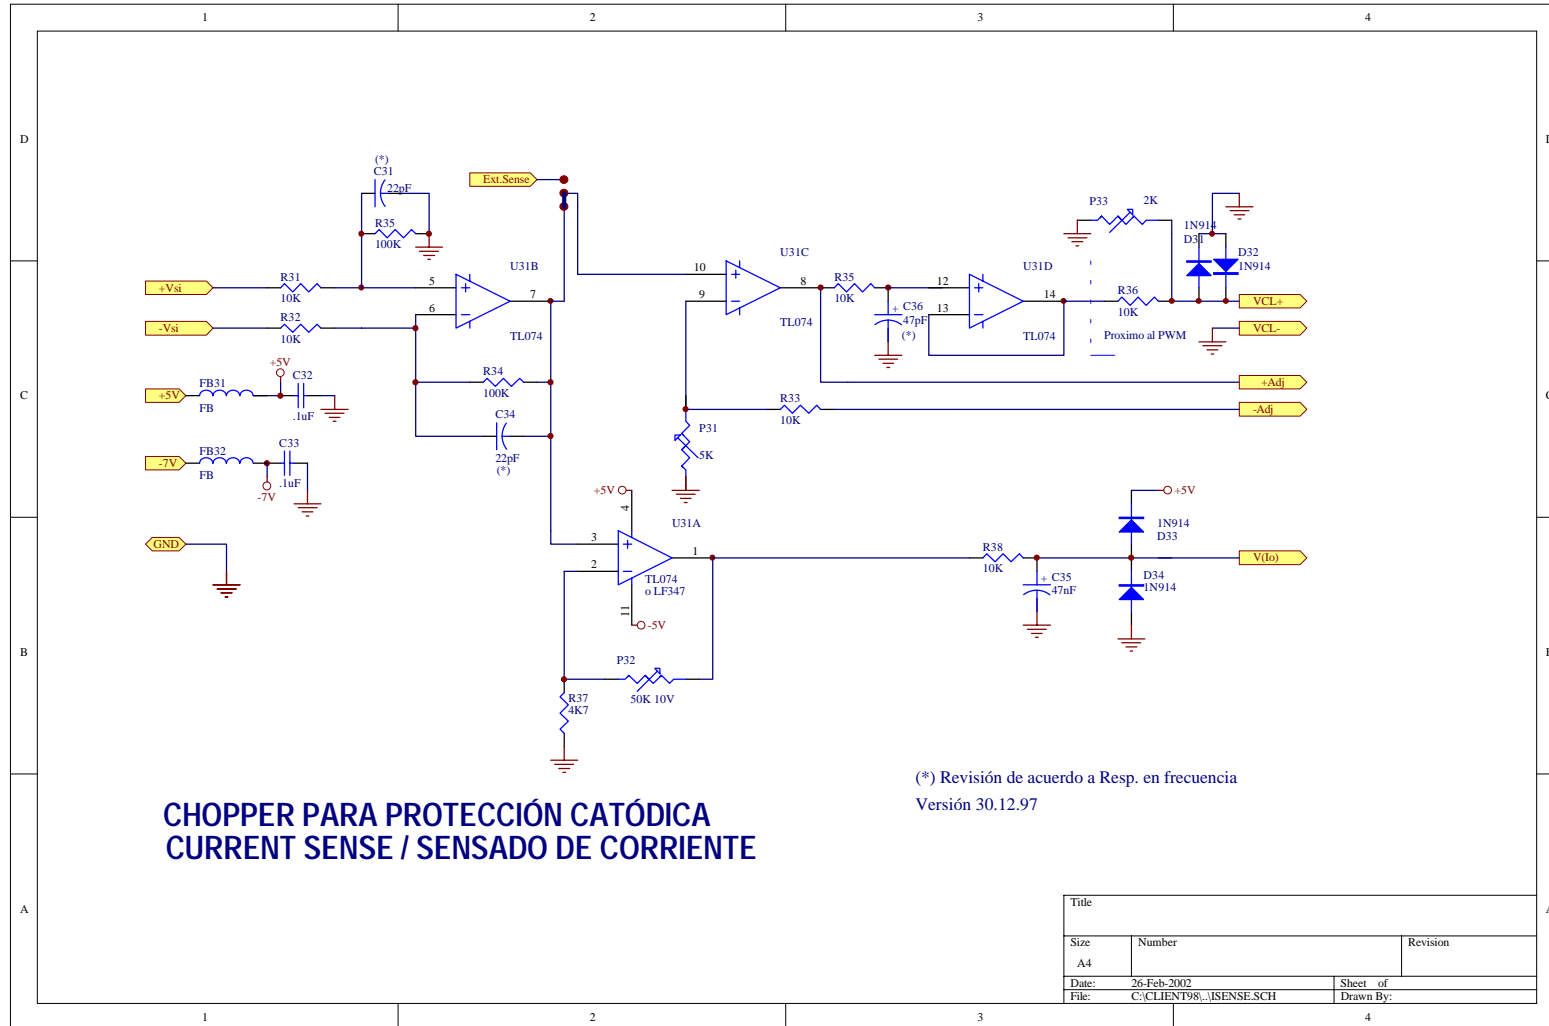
1 2 3 4

D

C

B

A

(*)
C31
22pF
R35
100K

Ext.Sense

+Vsi
R31
10K

-Vsi
R32
10K

5
6
U31B
7
TL074

+5V
FB31
+5V
FB
C32
.1uF

R34
100K

C34
22pF
(*)

FB32
-7V
FB
C33
.1uF
-7V

GND

10
9
U31C
8
TL074

R35
10K

C36
47pF
(*)

12
13
U31D
14
TL074

P33
2K

1N914
D31
D32
1N914

R36
10K

VCL+
VCL-
Proximo al PWM

+Adj
R33
10K
-Adj

P31
5K

+5V
4
3
2
U31A
1
TL074
o LF347
11
-5V

R38
10K

C35
47nF

+5V
1N914
D33
D34
1N914
V(Io)

P32
R37
4K7
50K 10V

(*) Revisión de acuerdo a Resp. en frecuencia
Versión 30.12.97

CHOPPER PARA PROTECCIÓN CATÓDICA
CURRENT SENSE / SENSADO DE CORRIENTE

Title
Size
A4
Number
Revision
Date: 26-Feb-2002
Sheet of
File: C:\CLIENT98\..\ISENSE.SCH
Drawn By:

1 2 3 4